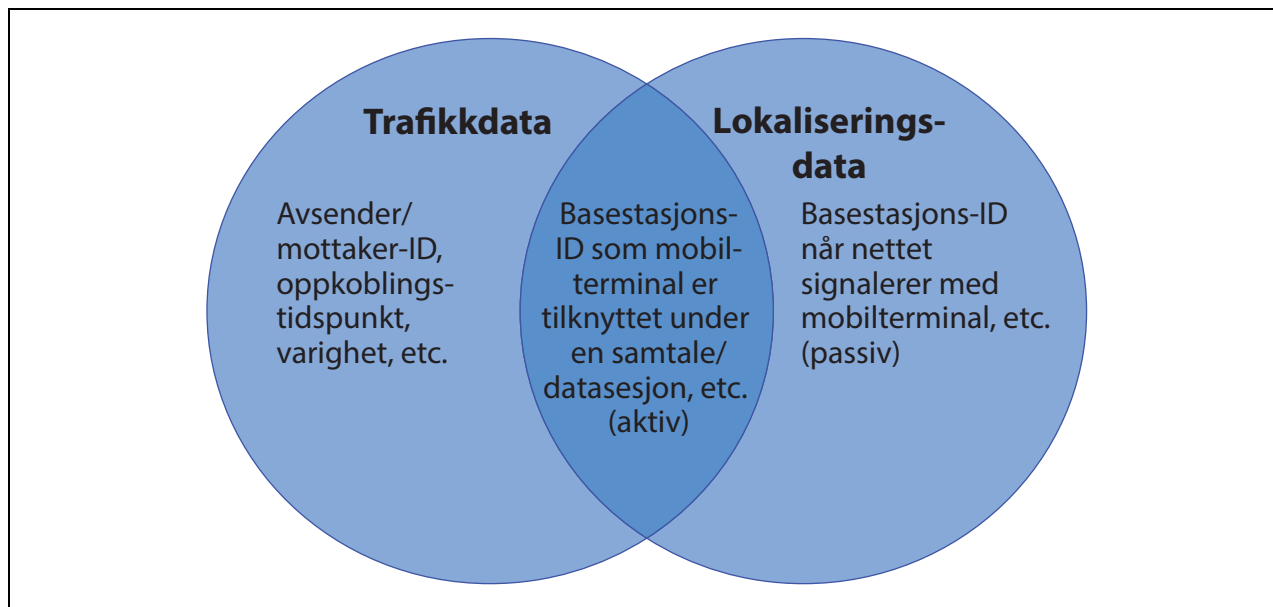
Trafikkdata

Lokaliseringsdata

Avsender/mottaker-ID, oppkoblingstidspunkt, varighet, etc.

Basestasjons-ID som mobilterminal er tilknyttet under en samtale/datasesjon, etc. (aktiv)

Basestasjons-ID når nettet signalerer med mobilterminal, etc. (passiv)